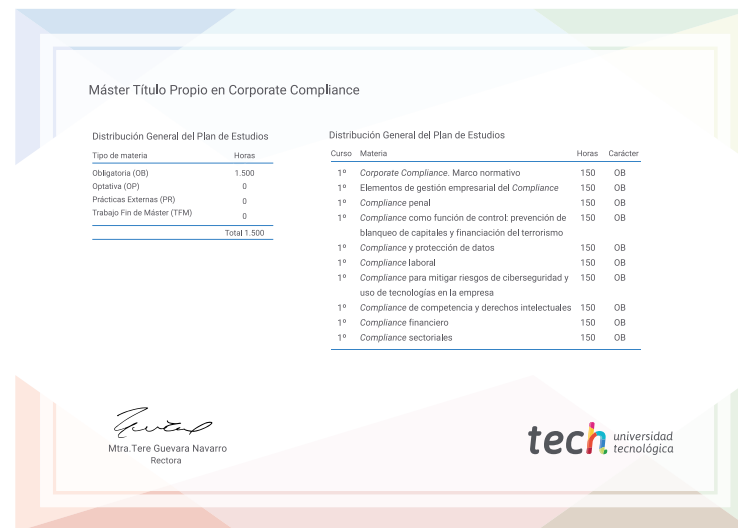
Máster Título Propio en Corporate Compliance

Distribución General del Plan de Estudios

| Tipo de materia | Horas |
|---|---|
| Obligatoria (OB) | 1.500 |
| Optativa (OP) | 0 |
| Prácticas Externas (PR) | 0 |
| Trabajo Fin de Máster (TFM) | 0 |
| | Total 1.500 |

Distribución General del Plan de Estudios

| Curso | Materia | Horas | Carácter |
|---|---|---|---|
| 1º | Corporate Compliance. Marco normativo | 150 | OB |
| 1º | Elementos de gestión empresarial del Compliance | 150 | OB |
| 1º | Compliance penal | 150 | OB |
| 1º | Compliance como función de control: prevención de blanqueo de capitales y financiación del terrorismo | 150 | OB |
| 1º | Compliance y protección de datos | 150 | OB |
| 1º | Compliance laboral | 150 | OB |
| 1º | Compliance para mitigar riesgos de ciberseguridad y uso de tecnologías en la empresa | 150 | OB |
| 1º | Compliance de competencia y derechos intelectuales | 150 | OB |
| 1º | Compliance financiero | 150 | OB |
| 1º | Compliance sectoriales | 150 | OB |

Mtra.Tere Guevara Navarro
Rectora

tech universidad tecnológica